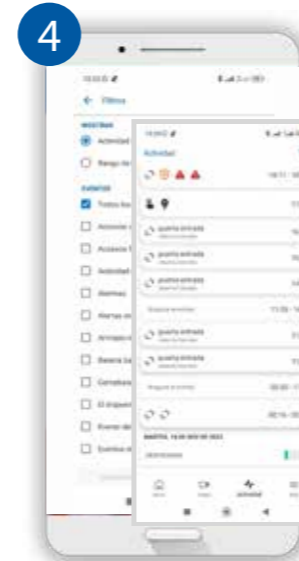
4

Filtros

MOSTRAR

Actividad

Rango de

EVENTOS

Todos los

Acceso

Acceso

Actividad

Alarmas

Alarmas

Arranque

Batería

Cerradura

El dispositivo

Evento de

Eventos

Actividad

puerta entrada

puerta entrada

puerta entrada

puerta entrada

puerta entrada

MARTES, 14 DE MES DE 2022

Actividad